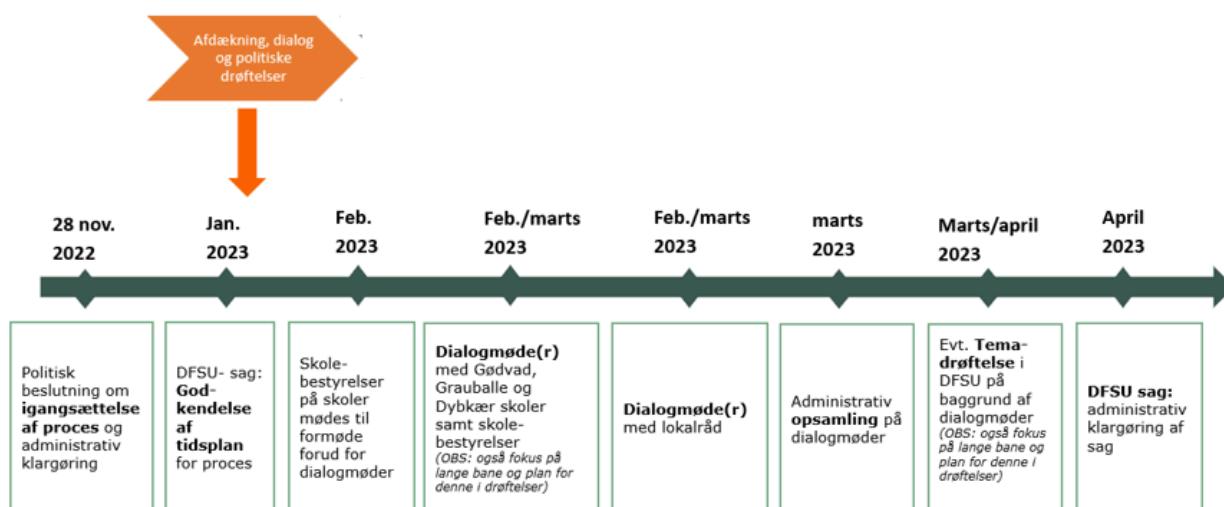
Afdækning, dialog og politiske drøftelser

28 nov. 2022

Jan. 2023

Feb. 2023

Feb./marts 2023

Feb./marts 2023

marts 2023

Marts/april 2023

April 2023

Politisk beslutning om **igangsættelse af proces** og administrativ klargøring

DFSU- sag: **Godkendelse af tidsplan** for proces

Skolebestyrelser på skoler mødes til formøde forud for dialogmøder

**Dialogmøde(r)** med Gødvad, Grauballe og Dybkær skoler samt skolebestyrelser
*(OBS: også fokus på lange bane og plan for denne i drøftelser)*

**Dialogmøde(r)** med lokalråd

Administrativ **opsamling** på dialogmøder

Evt. **Temadrøftelse** i DFSU på baggrund af dialogmøder
*(OBS: også fokus på lange bane og plan for denne i drøftelser)*

**DFSU sag:** administrativ klargøring af sag